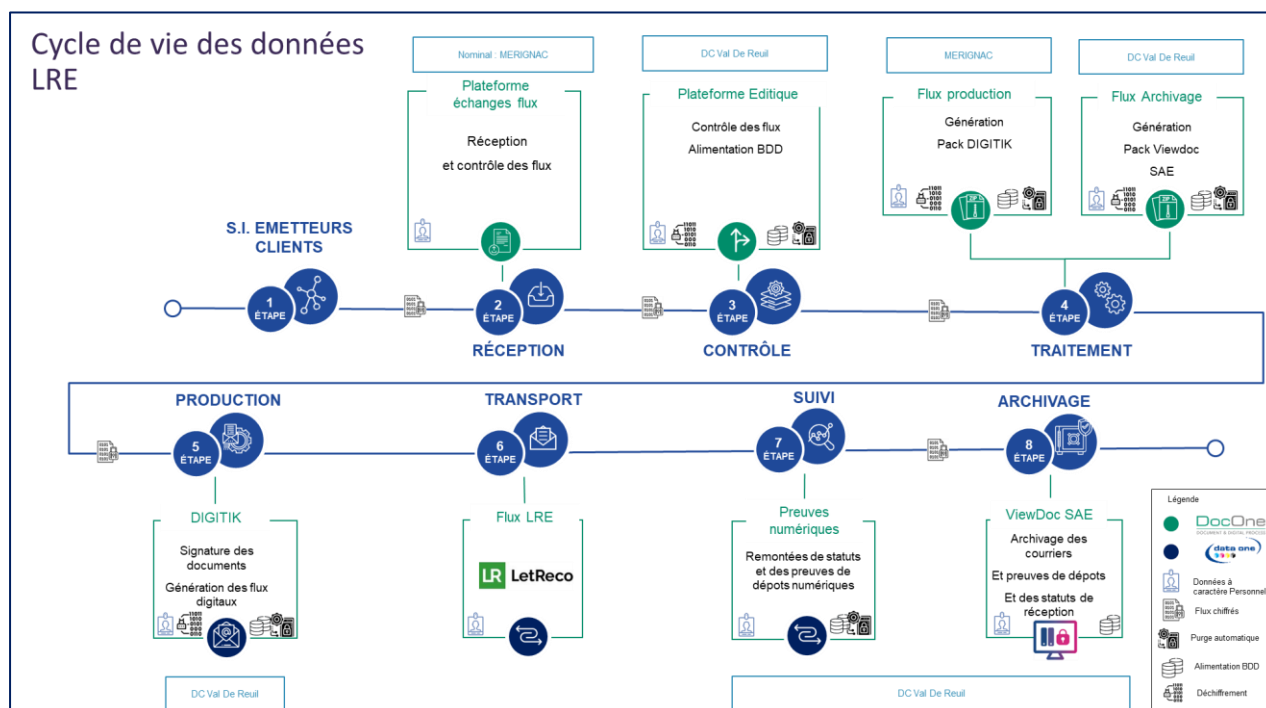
Cycle de vie des données LRE

Nominal : MERIGNAC

Plateforme échanges flux

Réception et contrôle des flux

DC Val De Reuil

Plateforme Editique

Contrôle des flux
Alimentation BDD

MERIGNAC

Flux production

Génération
Pack DIGITIK

DC Val De Reuil

Flux Archivage

Génération
Pack Viewdoc
SAE

S.I. EMETTEURS CLIENTS

1
ÉTAPE

2
ÉTAPE
RÉCEPTION

3
ÉTAPE
CONTRÔLE

4
ÉTAPE
TRAITEMENT

PRODUCTION
5
ÉTAPE

TRANSPORT
6
ÉTAPE

SUIVI
7
ÉTAPE

ARCHIVAGE
8
ÉTAPE

DIGITIK

Signature des documents
Génération des flux digitaux

Flux LRE

LR LetReco

Preuves numériques

Remontées de statuts et des preuves de dépots numériques

ViewDoc SAE

Archivage des courriers
Et preuves de dépots
Et des statuts de réception

Légende
DocOne
DOCUMENT & DIGITAL PROCESS
data one
Données à caractère Personnel
Flux chiffrés
Purge automatique
Alimentation BDD
Déchiffrement

DC Val De Reuil

DC Val De Reuil